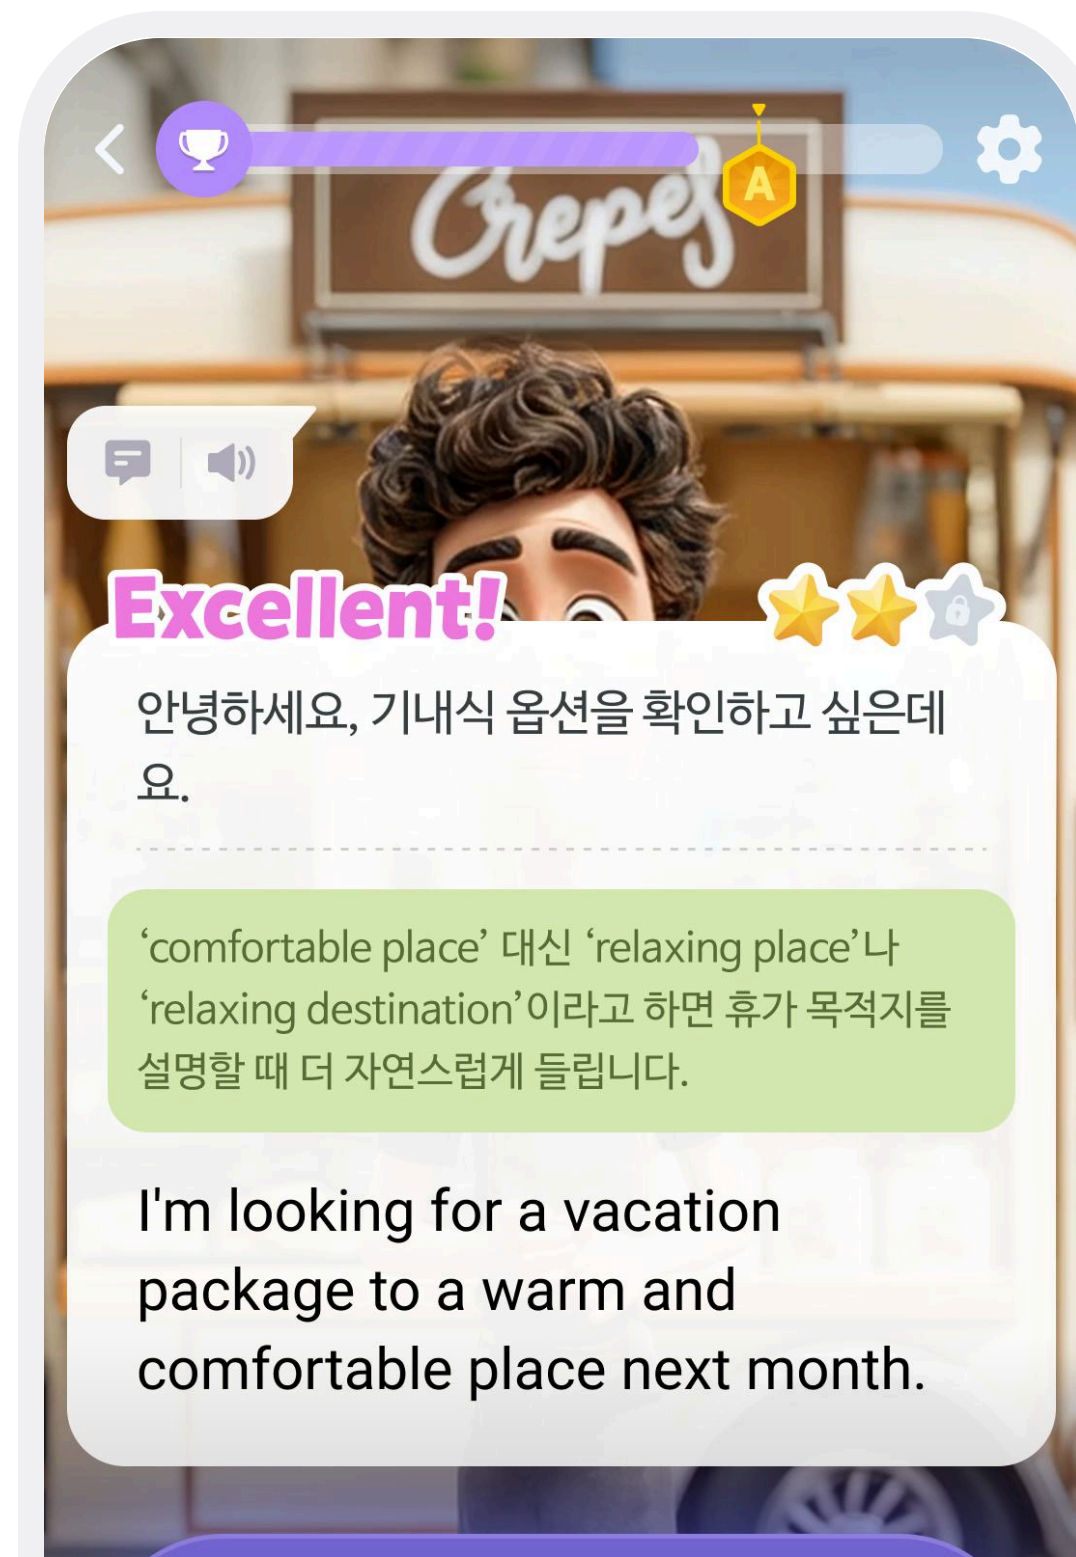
A

Crepes

Excellent!

안녕하세요, 기내식 옵션을 확인하고 싶은데요.

‘comfortable place’ 대신 ‘relaxing place’나 ‘relaxing destination’이라고 하면 휴가 목적지를 설명할 때 더 자연스럽게 들립니다.

I'm looking for a vacation package to a warm and comfortable place next month.